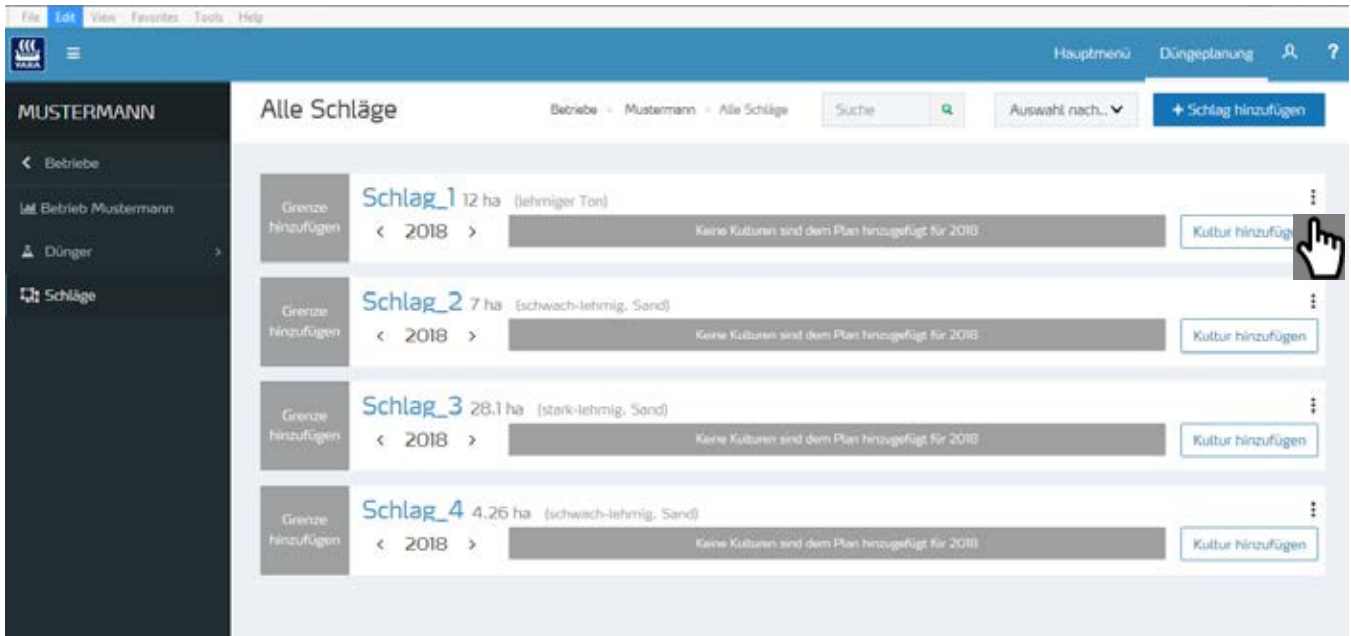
File Edit View Favorites Tools Help

YARA

Hauptmenü Düngeplanung

MUSTERMANN

Alle Schläge

Betriebe · Mustermann · Alle Schläge

Suche

Auswahl nach...

+ Schlag hinzufügen

< Betriebe

Betrieb Mustermann

Dünger

Schläge

Grenze hinzufügen

Schlag_1 12 ha (lehmiger Ton)

< 2018 >

Keine Kulturen sind dem Plan hinzugefügt für 2018

Kultur hinzufüg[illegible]

Grenze hinzufügen

Schlag_2 7 ha (schwach-lehmig. Sand)

< 2018 >

Keine Kulturen sind dem Plan hinzugefügt für 2018

Kultur hinzufügen

Grenze hinzufügen

Schlag_3 28.1 ha (stark-lehmig. Sand)

< 2018 >

Keine Kulturen sind dem Plan hinzugefügt für 2018

Kultur hinzufügen

Grenze hinzufügen

Schlag_4 4.26 ha (schwach-lehmig. Sand)

< 2018 >

Keine Kulturen sind dem Plan hinzugefügt für 2018

Kultur hinzufügen